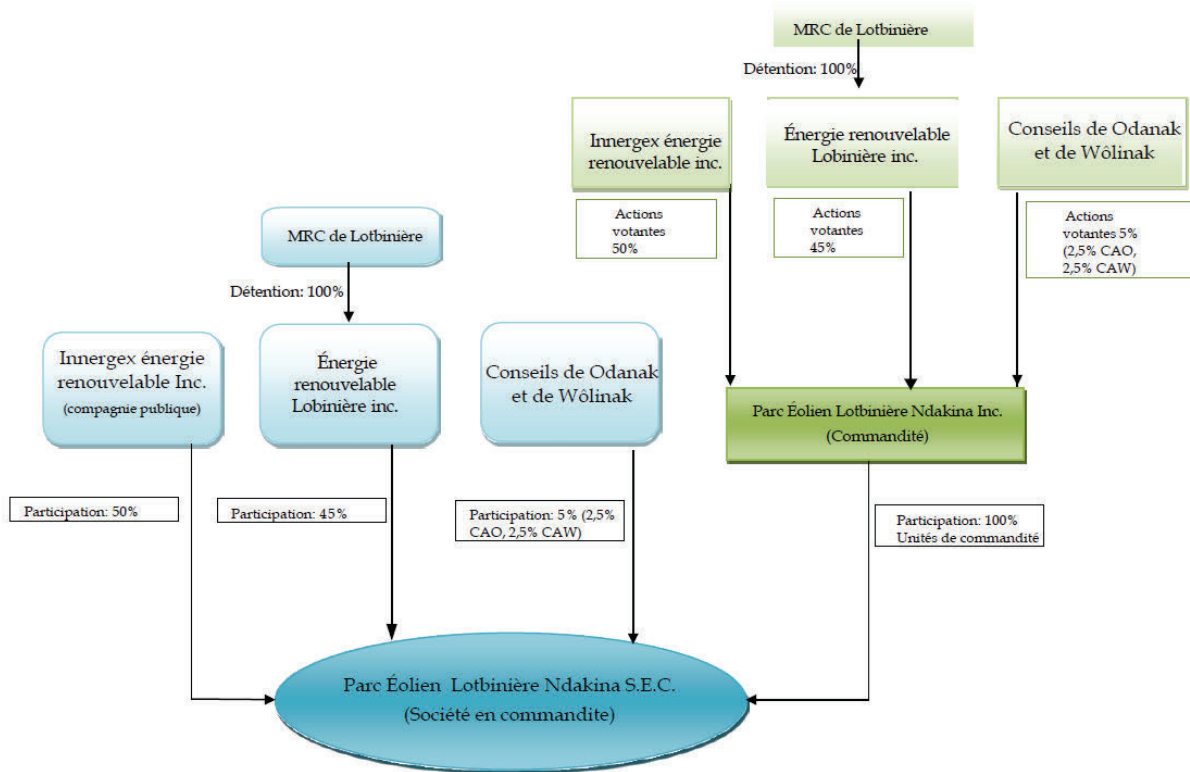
MRC de Lotbinière

Détention: 100%

Innergex énergie renouvelable inc.

Énergie renouvelable Lobinière inc.

Conseils de Odanak et de Wôlinak

Actions votantes 50%

Actions votantes 45%

Actions votantes 5% (2,5% CAO, 2,5% CAW)

MRC de Lotbinière

Détention: 100%

Innergex énergie renouvelable Inc. (compagnie publique)

Énergie renouvelable Lobinière inc.

Conseils de Odanak et de Wôlinak

Parc Éolien Lotbinière Ndakina Inc. (Commandité)

Participation: 50%

Participation: 45%

Participation: 5% (2,5% CAO, 2,5% CAW)

Participation: 100% Unités de commandité

Parc Éolien Lotbinière Ndakina S.E.C. (Société en commandite)